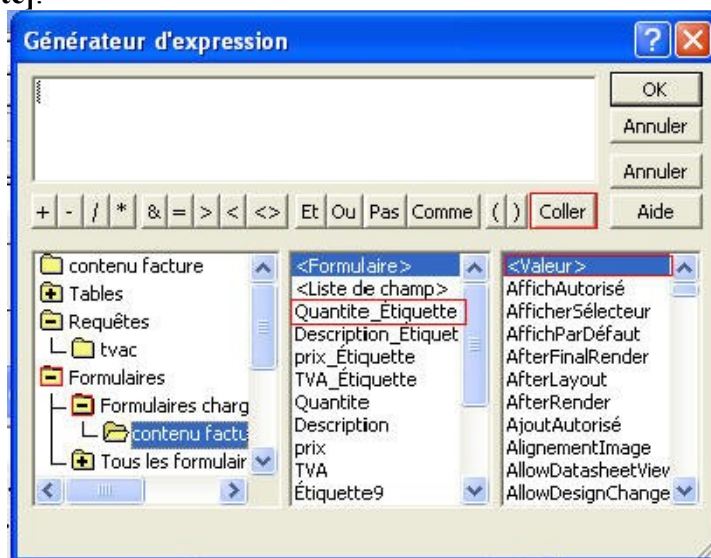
Générateur d'expression

OK
Annuler
Annuler
Aide

+ - / * & = > < <> Et Ou Pas Comme ( ) Coller

contenu facture
Tables
Requêtes
tvac
Formulaires
Formulaires charg
contenu factu
Tous les formulair

<Formulaire>
<Liste de champ>
Quantite_Étiquette
Description_Etiquet
prix_Étiquette
TVA_Étiquette
Quantite
Description
prix
TVA
Étiquette9

<Valeur>
AffichAutorisé
AfficherSélecteur
AffichParDéfaut
AfterFinalRender
AfterLayout
AfterRender
AjoutAutorisé
AlignementImage
AllowDatasheetView
AllowDesignChange